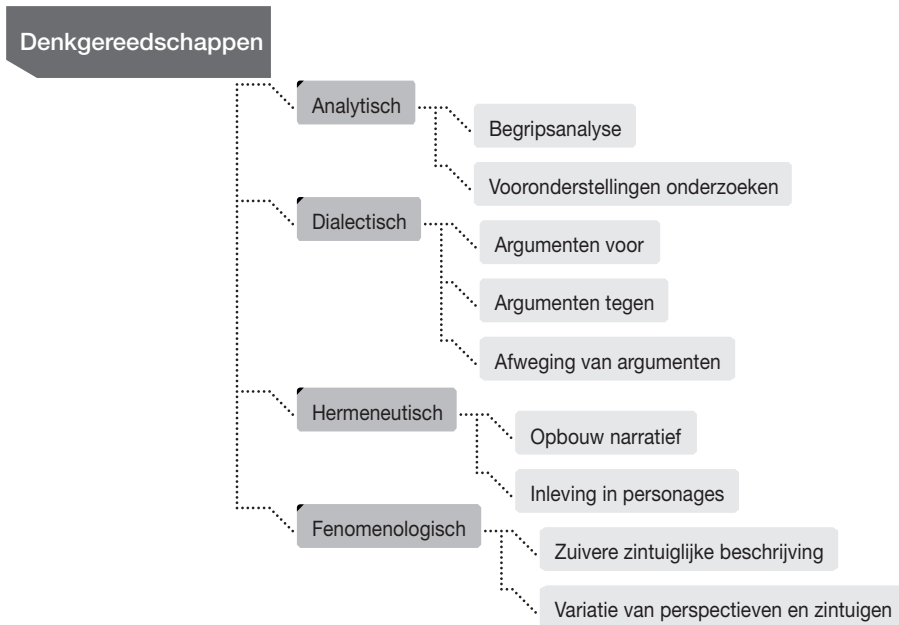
Denkgereedschappen

Analytisch

Begripsanalyse

Vooronderstellingen onderzoeken

Dialectisch

Argumenten voor

Argumenten tegen

Afweging van argumenten

Hermeneutisch

Opbouw narratief

Inleving in personages

Fenomenologisch

Zuivere zintuiglijke beschrijving

Variatie van perspectieven en zintuigen